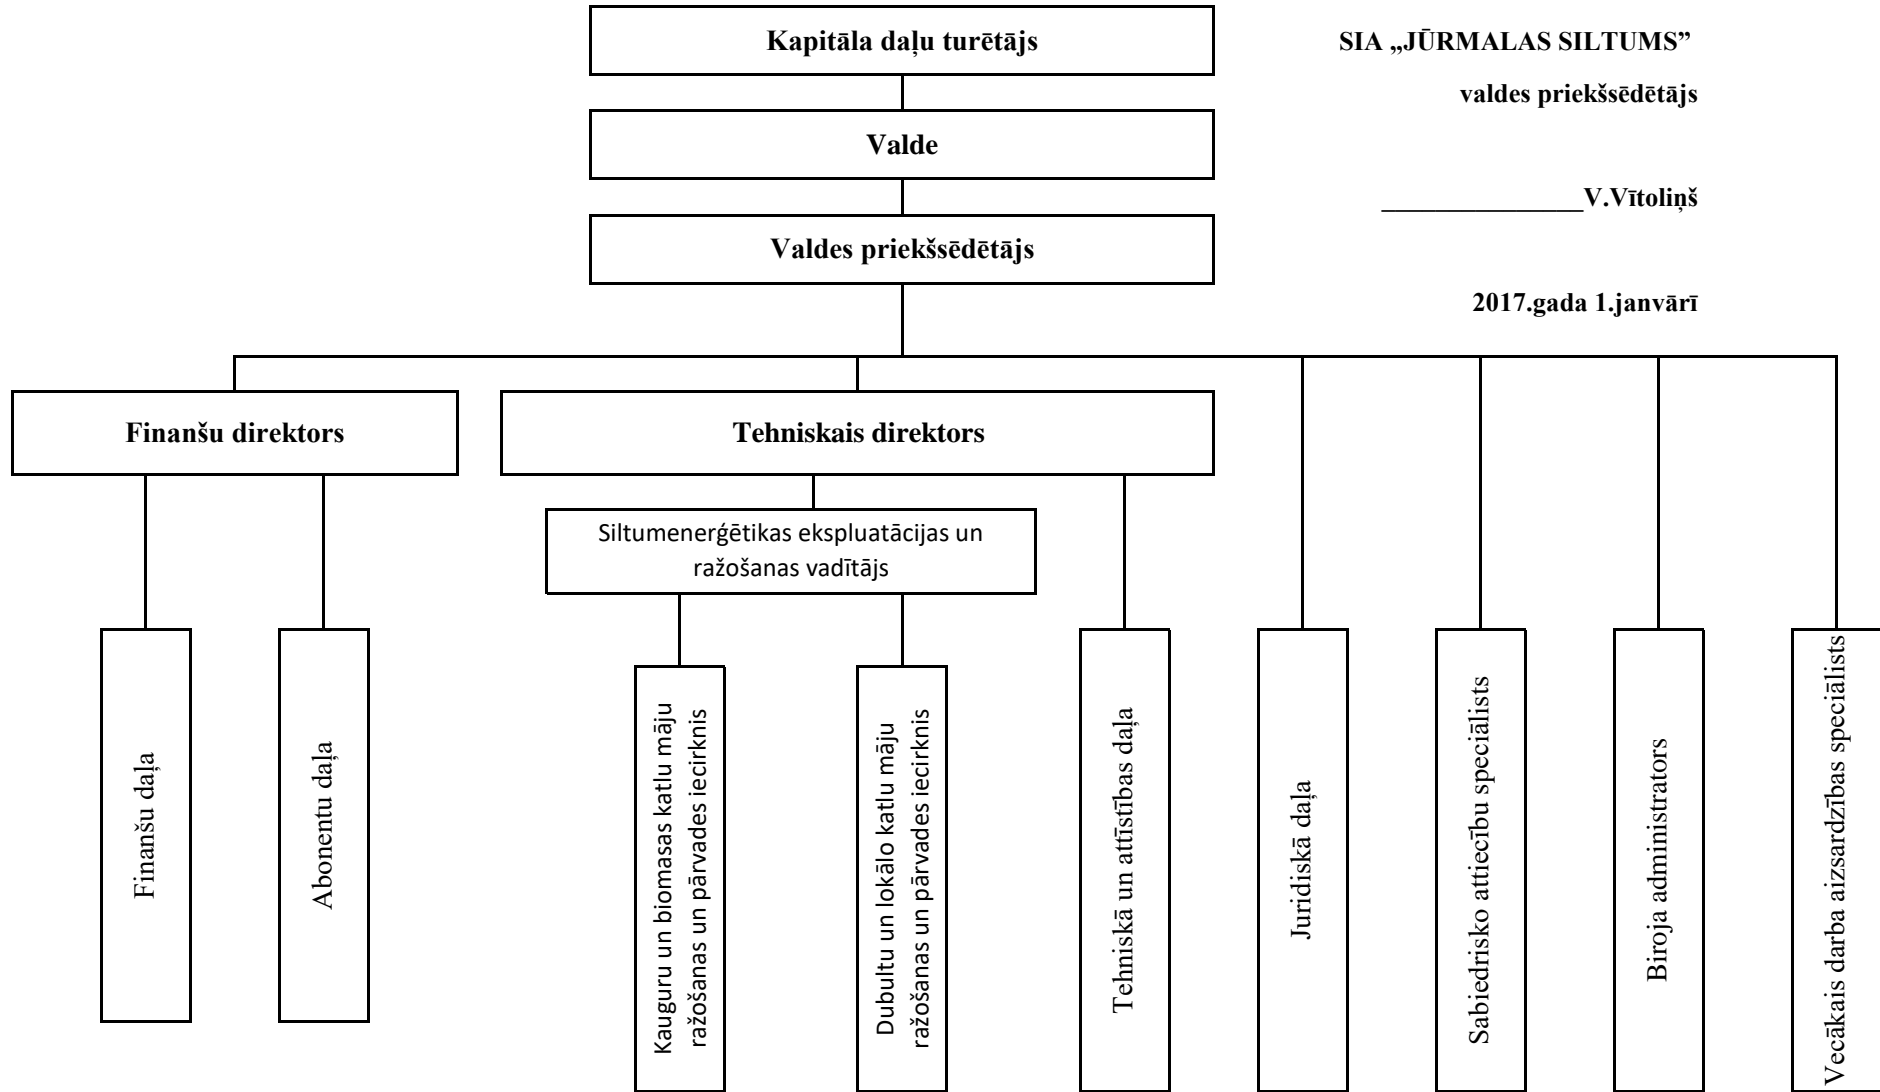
SIA „JŪRMALAS SILTUMS"

valdes priekšsēdētājs

_______________V.Vītoliņš

2017.gada 1.janvārī

Kapitāla daļu turētājs

Valde

Valdes priekšsēdētājs

Finanšu direktors

Tehniskais direktors

Siltumenerģētikas ekspluatācijas un ražošanas vadītājs

Finanšu daļa

Abonentu daļa

Kauguru un biomasas katlu māju ražošanas un pārvades iecirknis

Dubultu un lokālo katlu māju ražošanas un pārvades iecirknis

Tehniskā un attīstības daļa

Juridiskā daļa

Sabiedrisko attiecību speciālists

Biroja administrators

Vecākais darba aizsardzības speciālists